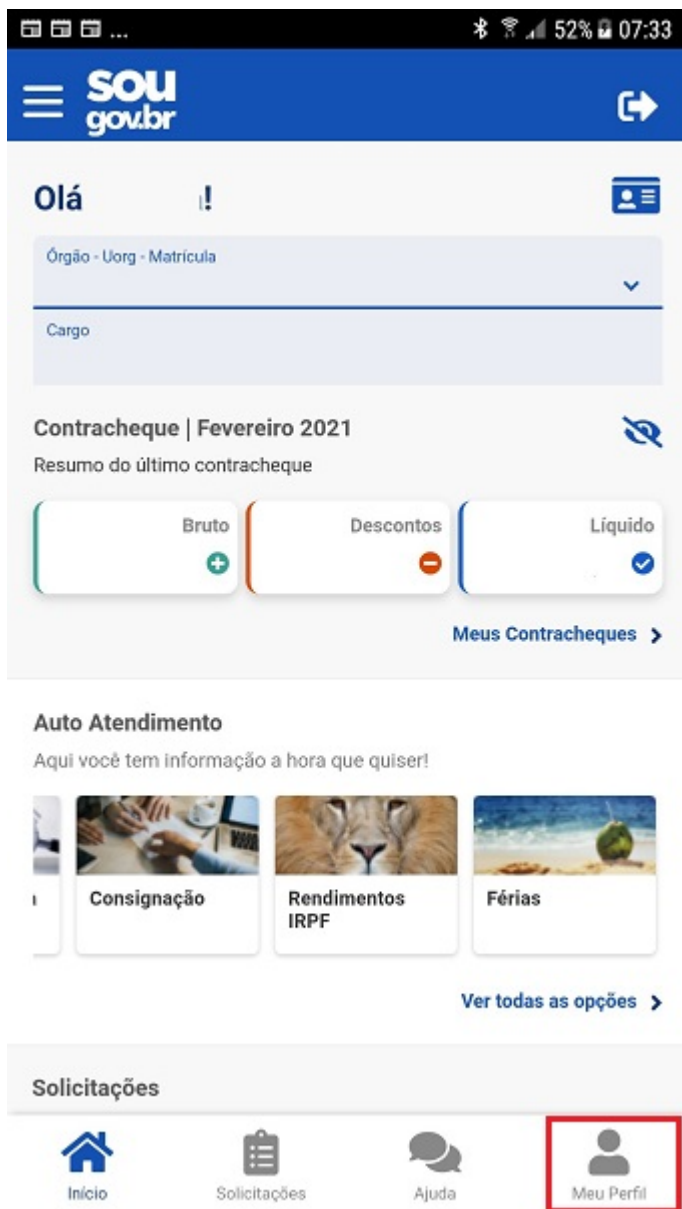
52% 07:33

sou gov.br

Olá !

Órgão - Uorg - Matrícula

Cargo

Contracheque | Fevereiro 2021

Resumo do último contracheque

Bruto

Descontos

Líquido

Meus Contracheques

Auto Atendimento

Aqui você tem informação a hora que quiser!

Consignação

Rendimentos IRPF

Férias

Ver todas as opções

Solicitações

Início

Solicitações

Ajuda

Meu Perfil